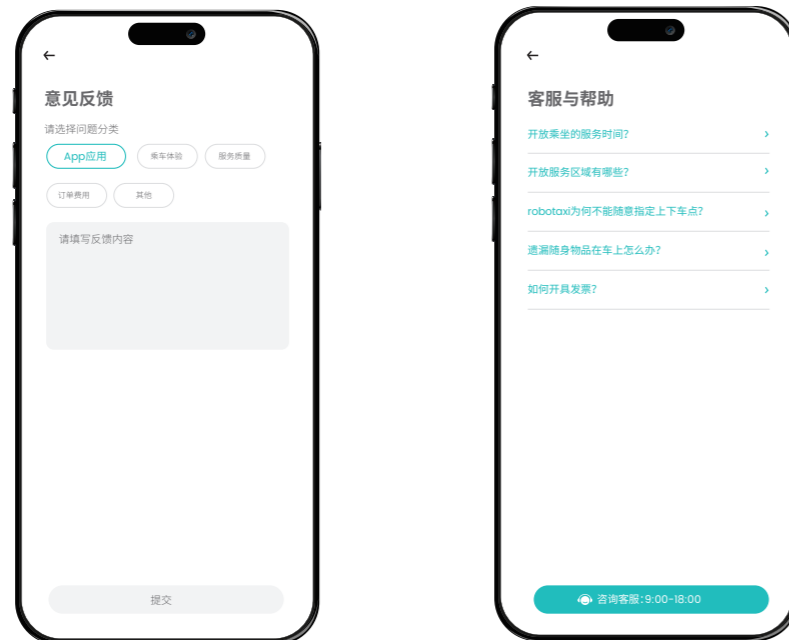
←

意见反馈

请选择问题分类

App应用

乘车体验

服务质量

订单费用

其他

请填写反馈内容

提交

←

客服与帮助

开放乘坐的服务时间? ›

开放服务区域有哪些? ›

robotaxi为何不能随意指定上下车点? ›

遗漏随身物品在车上怎么办? ›

如何开具发票? ›

咨询客服:9:00-18:00